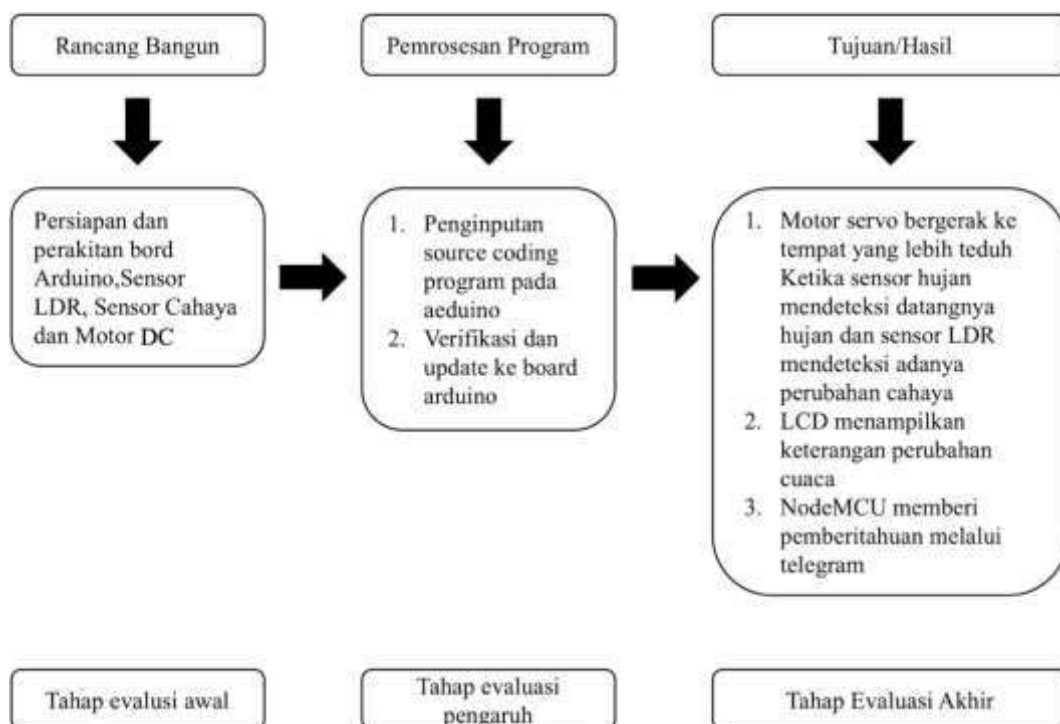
Rancang Bangun

Pemrosesan Program

Tujuan/Hasil

Persiapan dan perakitan bord Arduino,Sensor LDR, Sensor Cahaya dan Motor DC

1. Penginputan source coding program pada aeduino
2. Verifikasi dan update ke board arduino

1. Motor servo bergerak ke tempat yang lebih teduh Ketika sensor hujan mendeteksi datangnya hujan dan sensor LDR mendeteksi adanya perubahan cahaya
2. LCD menampilkan keterangan perubahan cuaca
3. NodeMCU memberi pemberitahuan melalui telegram

Tahap evalusi awal

Tahap evaluasi pengaruh

Tahap Evaluasi Akhir